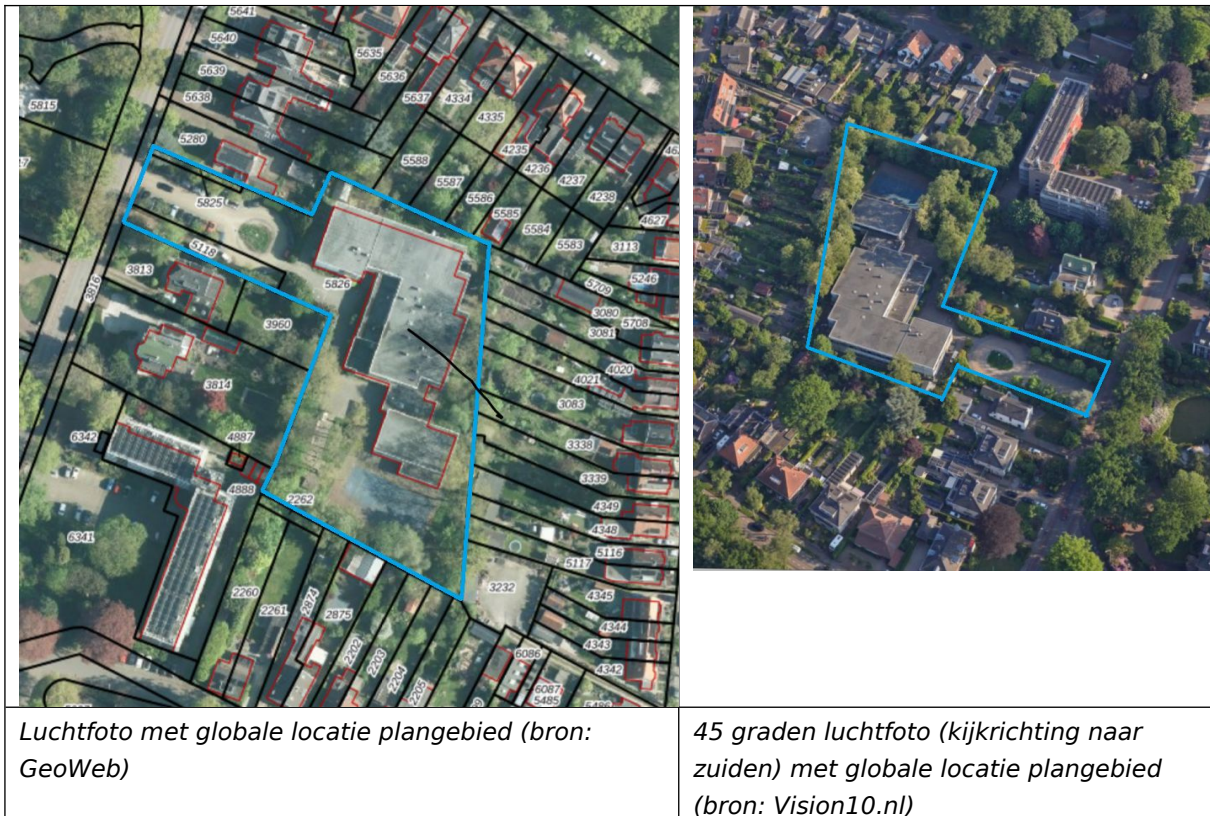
5641
5640
5635
5639
5636
5638
5637
4334
4335
5815
5280
4235
5588
4236
4237
5587
4239
5825
5586
5585
4627
5584
5583
3113
5118
3813
5826
5246
5709
3960
3080
5708
3081
3916
3814
4021
4020
3083
6342
4887
3338
3339
4888
2262
4349
4348
6341
5116
5117
3232
4345
2260
4344
2261
2874
2875
4343
4342
2202
2203
2204
6086
2205
6087
5485

| Luchtfoto met globale locatie plangebied (bron: GeoWeb) | 45 graden luchtfoto (kijkrichting naar zuiden) met globale locatie plangebied (bron: Vision10.nl) |
|---|---|